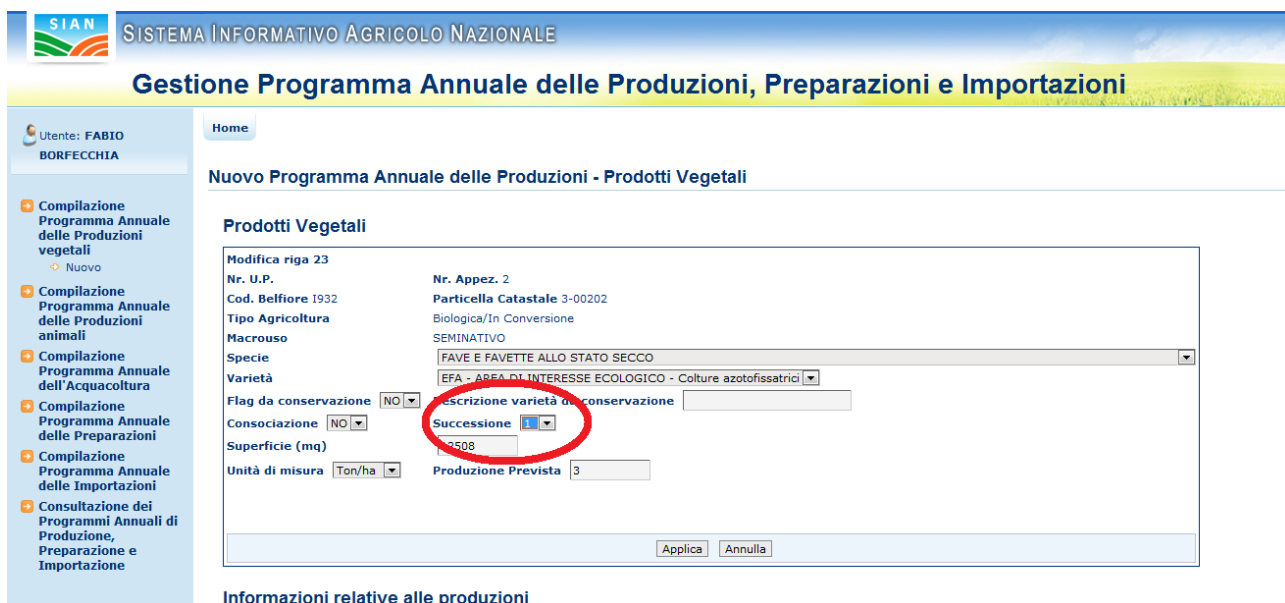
SIAN
SISTEMA INFORMATIVO AGRICOLO NAZIONALE

Gestione Programma Annuale delle Produzioni, Preparazioni e Importazioni

Utente: FABIO BORFECCHIA

Compilazione Programma Annuale delle Produzioni vegetali
Nuovo
Compilazione Programma Annuale delle Produzioni animali
Compilazione Programma Annuale dell'Acquacoltura
Compilazione Programma Annuale delle Preparazioni
Compilazione Programma Annuale delle Importazioni
Consultazione dei Programmi Annuali di Produzione, Preparazione e Importazione

Home

Nuovo Programma Annuale delle Produzioni - Prodotti Vegetali

Prodotti Vegetali

Modifica riga 23
Nr. U.P.
Nr. Appez. 2
Cod. Belfiore I932
Particella Catastale 3-00202
Tipo Agricoltura
Biologica/In Conversione
Macrouso
SEMINATIVO
Specie
FAVE E FAVETTE ALLO STATO SECCO
Varietà
EFA - AREA DI INTERESSE ECOLOGICO - Colture azotofissatrici
Flag da conservazione NO
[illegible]escrizione varietà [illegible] conservazione
Consociazione NO
Successione 1
Superficie (mq)
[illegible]2508
Unità di misura Ton/ha
Produzione Prevista 3

Applica Annulla

Informazioni relative alle produzioni